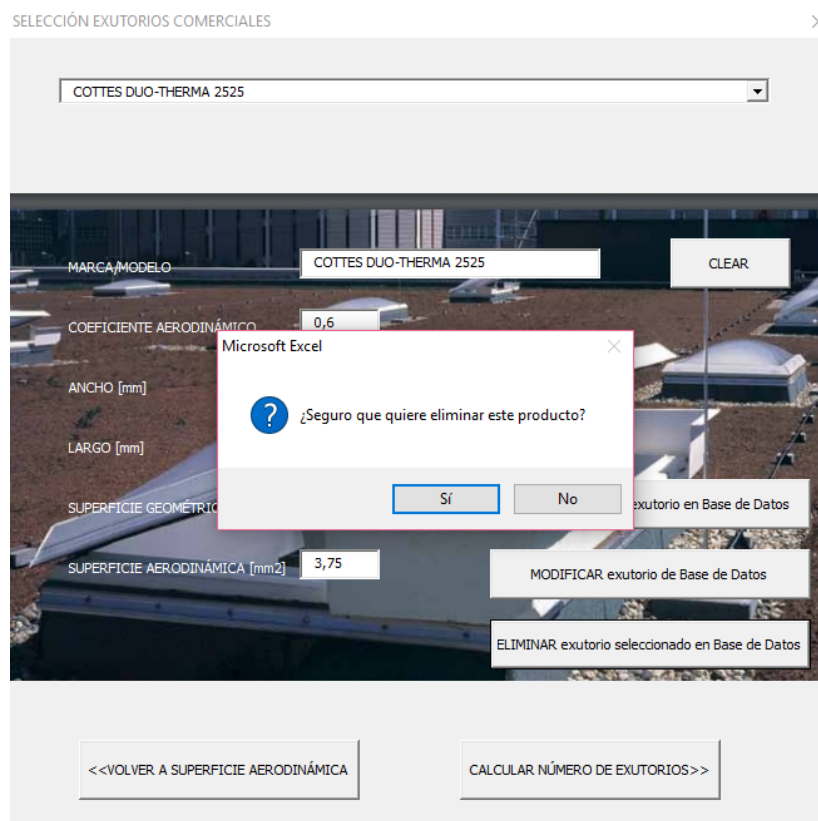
SELECCIÓN EXUTORIOS COMERCIALES

COTTES DUO-THERMA 2525

MARCA/MODELO
COTTES DUO-THERMA 2525
CLEAR

COEFICIENTE AERODINÁMICO
0,6

ANCHO [mm]

LARGO [mm]

SUPERFICIE GEOMÉTRIC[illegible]

SUPERFICIE AERODINÁMICA [mm2]
3,75

Microsoft Excel

¿Seguro que quiere eliminar este producto?

Sí
No

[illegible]xutorio en Base de Datos

MODIFICAR exutorio de Base de Datos

ELIMINAR exutorio seleccionado en Base de Datos

<<VOLVER A SUPERFICIE AERODINÁMICA

CALCULAR NÚMERO DE EXUTORIOS>>